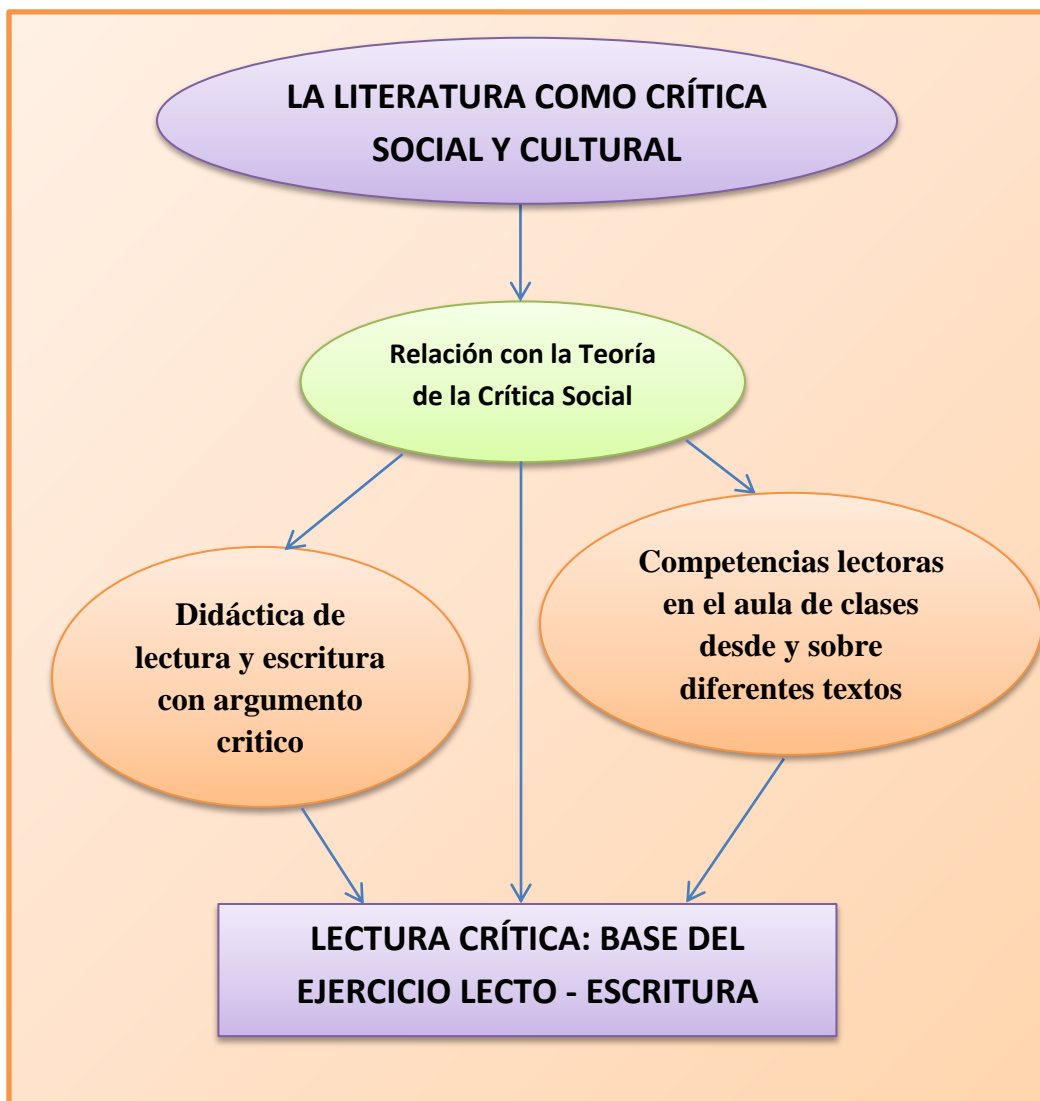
LA LITERATURA COMO CRÍTICA SOCIAL Y CULTURAL

Relación con la Teoría de la Crítica Social

Didáctica de lectura y escritura con argumento critico

Competencias lectoras en el aula de clases desde y sobre diferentes textos

LECTURA CRÍTICA: BASE DEL EJERCICIO LECTO - ESCRITURA